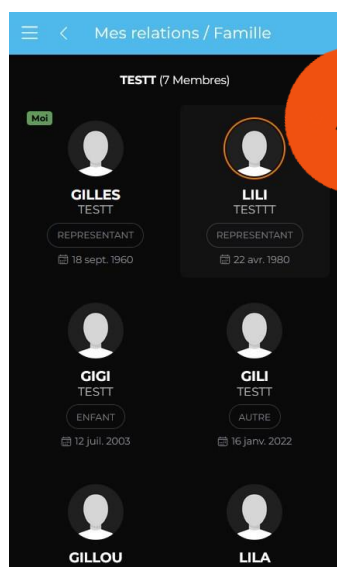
Mes relations / Famille

TESTT (7 Membres)

Moi

GILLES
TESTT
REPRESENTANT
18 sept. 1960

LILI
TESTTT
REPRESENTANT
22 avr. 1980

GIGI
TESTT
ENFANT
12 juil. 2003

GILI
TESTT
AUTRE
16 janv. 2022

GILLOU

LILA